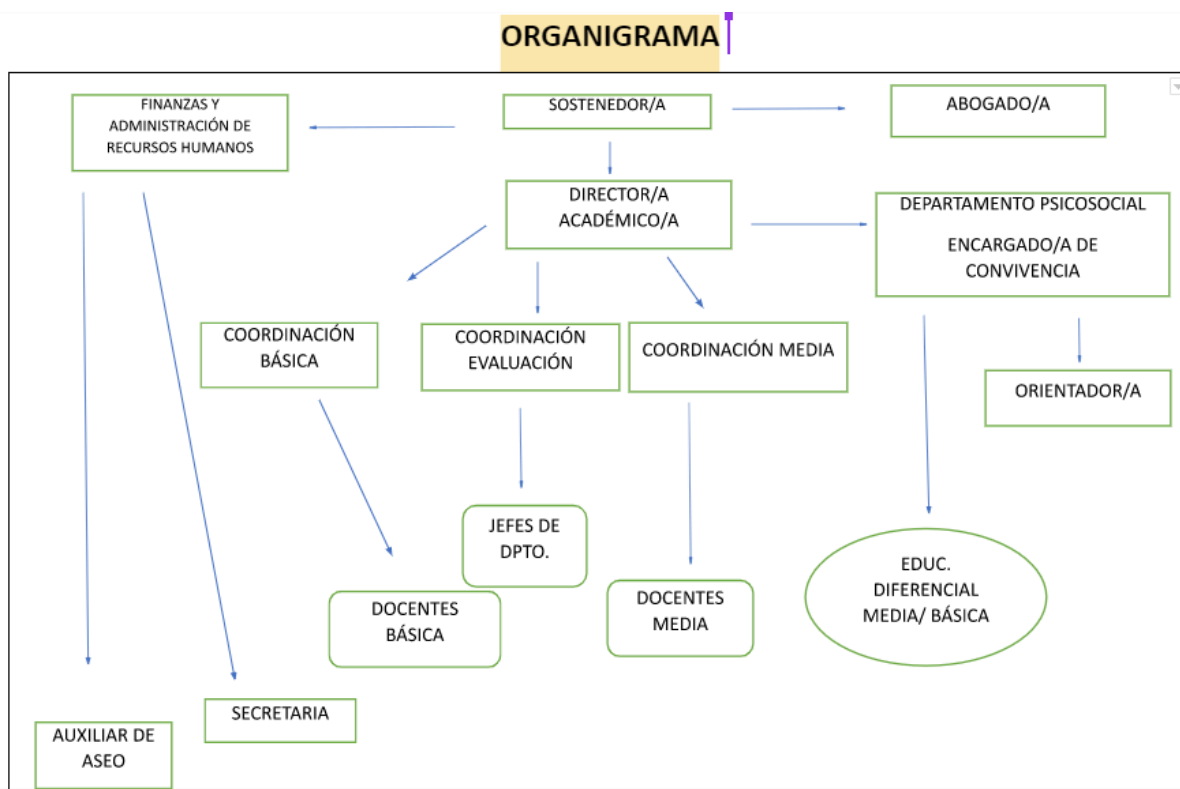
ORGANIGRAMA

FINANZAS Y ADMINISTRACIÓN DE RECURSOS HUMANOS

SOSTENEDOR/A

ABOGADO/A

DIRECTOR/A ACADÉMICO/A

DEPARTAMENTO PSICOSOCIAL

ENCARGADO/A DE CONVIVENCIA

COORDINACIÓN BÁSICA

COORDINACIÓN EVALUACIÓN

COORDINACIÓN MEDIA

ORIENTADOR/A

JEFES DE DPTO.

DOCENTES BÁSICA

DOCENTES MEDIA

EDUC. DIFERENCIAL MEDIA/ BÁSICA

SECRETARIA

AUXILIAR DE ASEO